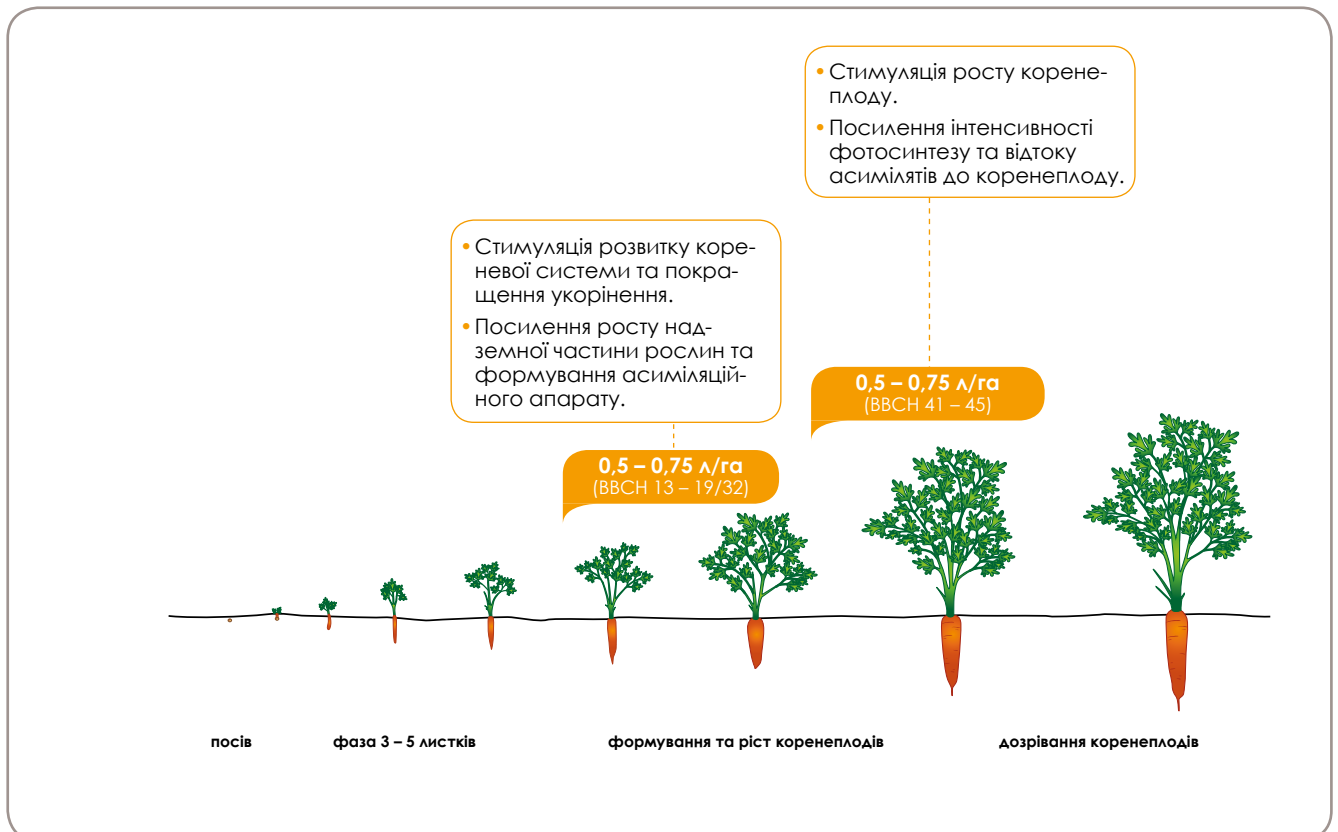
• Стимуляція росту коренеплоду.
• Посилення інтенсивності фотосинтезу та відтоку асимілятів до коренеплоду.

• Стимуляція розвитку кореневої системи та покращення укорінення.
• Посилення росту надземної частини рослин та формування асиміляційного апарату.

0,5 – 0,75 л/га
(BBCH 41 – 45)

0,5 – 0,75 л/га
(BBCH 13 – 19/32)

посів

фаза 3 – 5 листків

формування та ріст коренеплодів

дозрівання коренеплодів